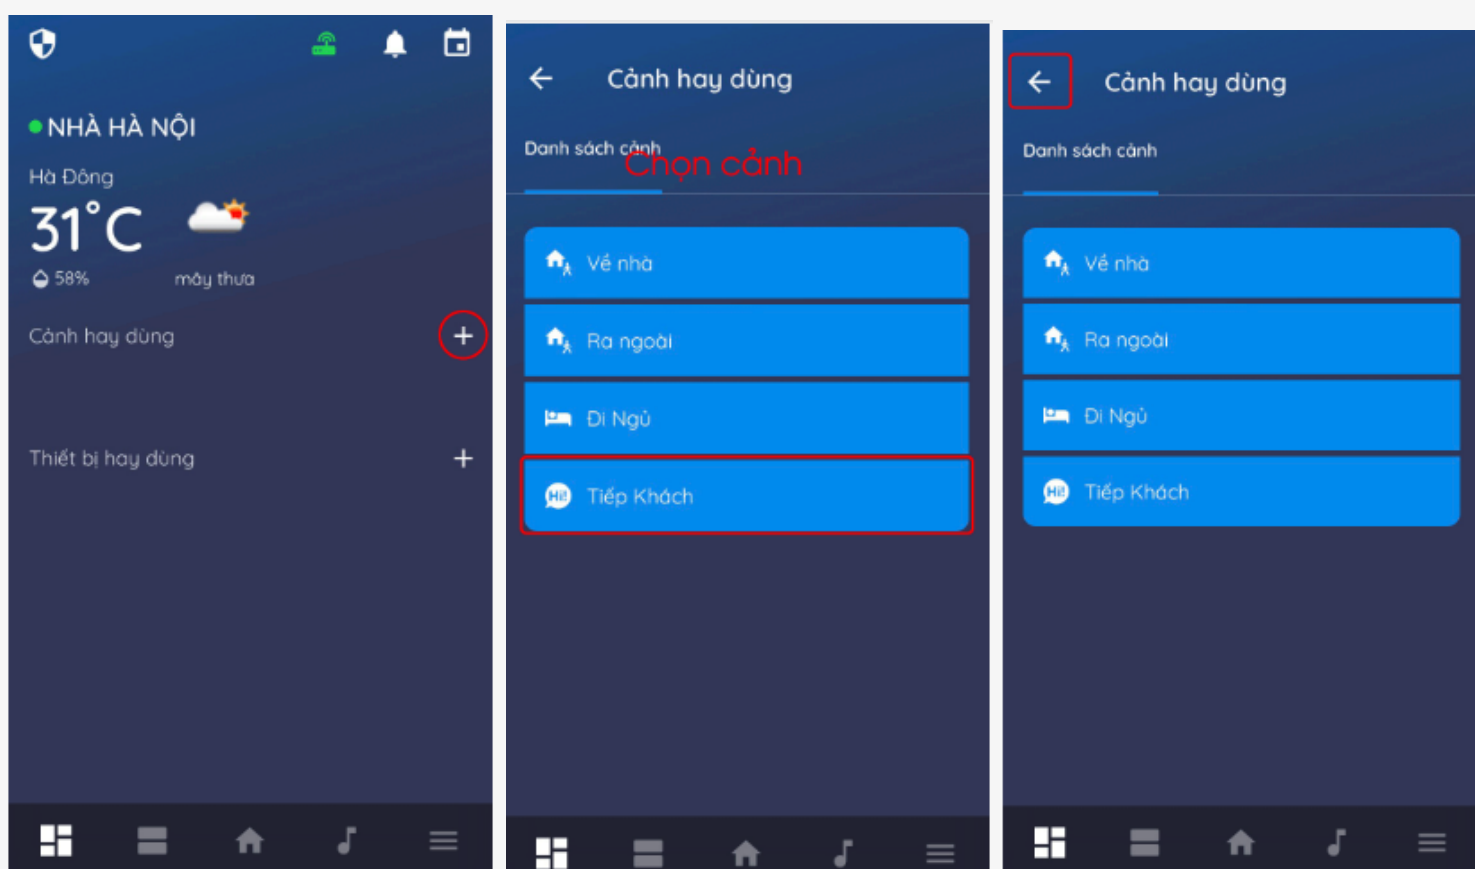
NHÀ HÀ NỘI

Hà Đông

31°C

58%

mây thưa

Cảnh hay dùng

+

Thiết bị hay dùng

+

Cảnh hay dùng

Danh sách cảnh

Chọn cảnh

Về nhà

Ra ngoài

Đi Ngủ

Tiếp Khách

Cảnh hay dùng

Danh sách cảnh

Về nhà

Ra ngoài

Đi Ngủ

Tiếp Khách